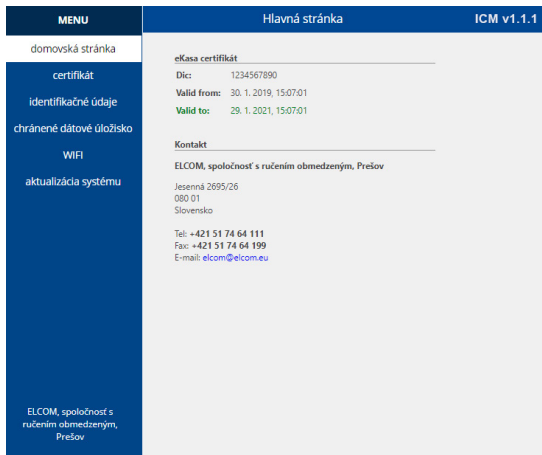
MENU

domovská stránka

certifikát

identifikačné údaje

chránené dátové úložisko

WIFI

aktualizácia systému

ELCOM, spoločnosť s ručením obmedzeným, Prešov

Hlavná stránka

ICM v1.1.1

eKasa certifikát

| Dic: | 1234567890 |
|---|---|
| Valid from: | 30. 1. 2019, 15:07:01 |
| Valid to: | 29. 1. 2021, 15:07:01 |

Kontakt

ELCOM, spoločnosť s ručením obmedzeným, Prešov

Jesenná 2695/26
080 01
Slovensko

Tel: +421 51 74 64 111
Fax: +421 51 74 64 199
E-mail: elcom@elcom.eu